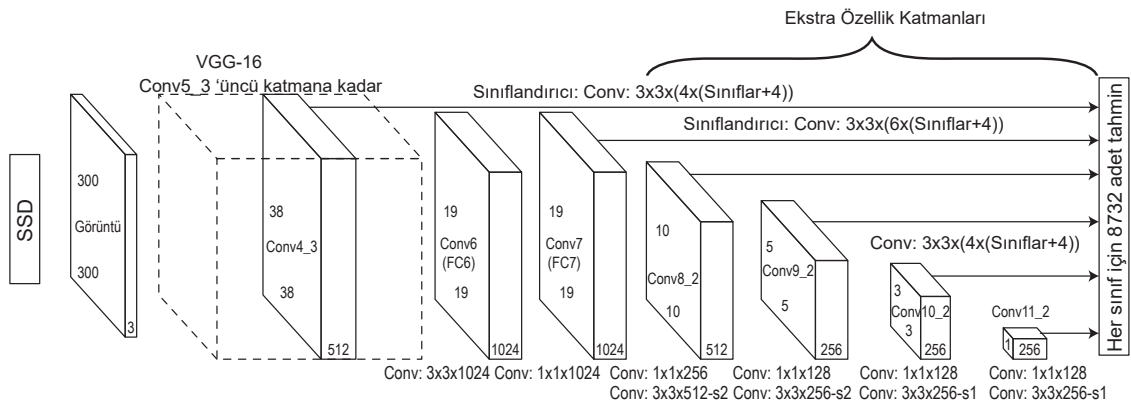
Ekstra Özellik Katmanları

VGG-16
Conv5_3 'üncü katmana kadar

Sınıflandırıcı: Conv: 3x3x(4x(Sınıflar+4))

Sınıflandırıcı: Conv: 3x3x(6x(Sınıflar+4))

Conv: 3x3x(4x(Sınıflar+4))

SSD

300
Görüntü
300
3

38
Conv4_3
38
512

19
Conv6
(FC6)
19
1024

19
Conv7
(FC7)
19
1024

10
Conv8_2
10
512

5
Conv9_2
5
256

3
Conv10_2
3
256

Conv11_2
1
256

Her sınıf için 8732 adet tahmin

Conv: 3x3x1024 Conv: 1x1x1024 Conv: 1x1x256
Conv: 3x3x512-s2 Conv: 1x1x128
Conv: 3x3x256-s2 Conv: 1x1x128
Conv: 3x3x256-s1 Conv: 1x1x128
Conv: 3x3x256-s1